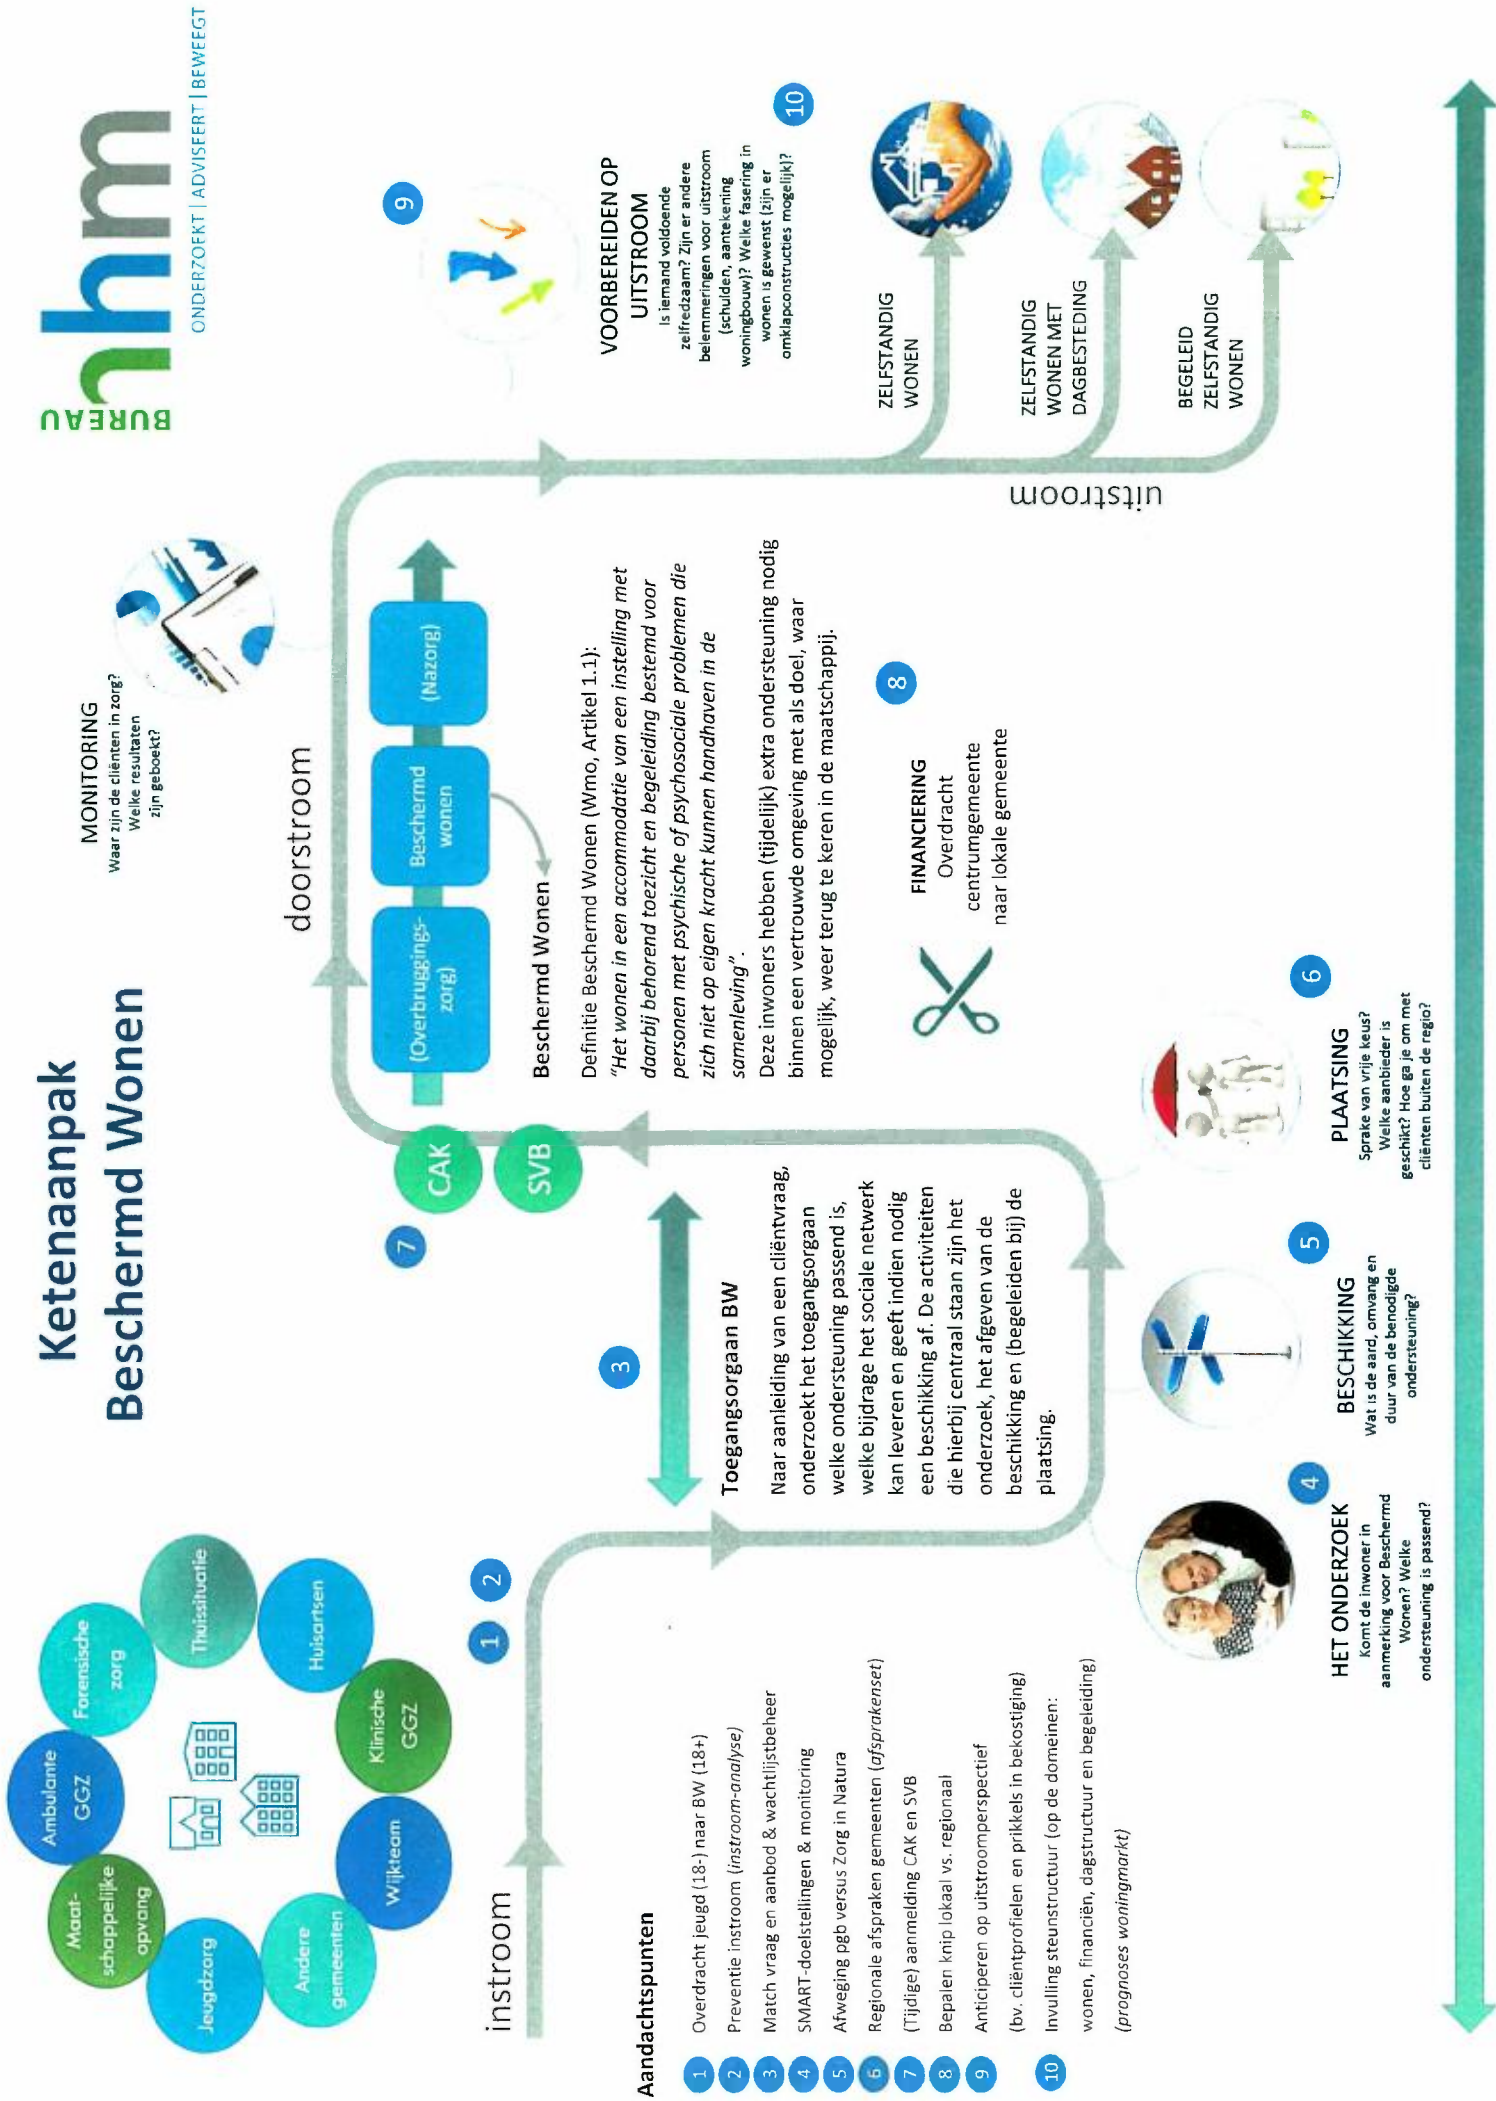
Ketenaanpak
Beschermd Wonen

BUREAU hm
ONDERZOEKT | ADVISEERT | BEWEEGT

Ambulante GGZ
Maat-schappelijke opvang
Forensische zorg
Thuissituatie
Jeugdzorg
Huisartsen
Andere gemeenten
Wijkteam
Klinische GGZ

instroom

1 2

3
Toegangsorgaan BW
Naar aanleiding van een cliëntvraag, onderzoekt het toegangsorgaan welke ondersteuning passend is, welke bijdrage het sociale netwerk kan leveren en geeft indien nodig een beschikking af. De activiteiten die hierbij centraal staan zijn het onderzoek, het afgeven van de beschikking en (begeleiden bij) de plaatsing.

7
CAK
SVB

(Overbruggings-zorg)
Beschermd wonen
(Nazorg)

doorstroom

Beschermd Wonen
Definitie Beschermd Wonen (Wmo, Artikel 1.1):
"Het wonen in een accommodatie van een instelling met daarbij behorend toezicht en begeleiding bestemd voor personen met psychische of psychosociale problemen die zich niet op eigen kracht kunnen handhaven in de samenleving".
Deze inwoners hebben (tijdelijk) extra ondersteuning nodig binnen een vertrouwde omgeving met als doel, waar mogelijk, weer terug te keren in de maatschappij.

8
FINANCIERING
Overdracht centrumgemeente naar lokale gemeente

MONITORING
Waar zijn de cliënten in zorg? Welke resultaten zijn geboekt?

9
VOORBEREIDEN OP UITSTROOM
Is iemand voldoende zelfredzaam? Zijn er andere belemmeringen voor uitstroom (schulden, aantekening woningbouw)? Welke fasering in wonen is gewenst (zijn er omklapconstructies mogelijk)?

10

ZELFSTANDIG WONEN
ZELFSTANDIG WONEN MET DAGBESTEDING
BEGELEID ZELFSTANDIG WONEN

uitstroom

4
HET ONDERZOEK
Komt de inwoner in aanmerking voor Beschermd Wonen? Welke ondersteuning is passend?

5
BESCHIKKING
Wat is de aard, omvang en duur van de benodigde ondersteuning?

6
PLAATSING
Sprake van vrije keus? Welke aanbieder is geschikt? Hoe ga je om met cliënten buiten de regio?

Aandachtspunten
1 Overdracht jeugd (18-) naar BW (18+)
2 Preventie instroom (instroom-analyse)
3 Match vraag en aanbod & wachtlijstbeheer
4 SMART-doelstellingen & monitoring
5 Afweging pgb versus Zorg in Natura
6 Regionale afspraken gemeenten (afsprakenset)
7 (Tijdige) aanmelding CAK en SVB
8 Bepalen knip lokaal vs. regionaal
9 Anticiperen op uitstroomperspectief (bv. cliëntprofielen en prikkels in bekostiging)
10 Invulling steunstructuur (op de domeinen: wonen, financiën, dagstructuur en begeleiding) (prognoses woningmarkt)